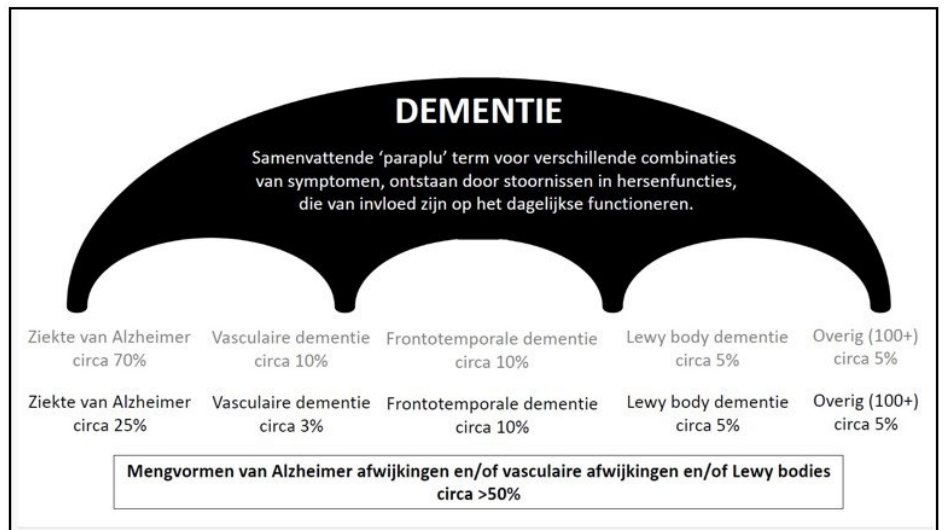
DEMENTIE

Samenvattende 'paraplu' term voor verschillende combinaties van symptomen, ontstaan door stoornissen in hersenfuncties, die van invloed zijn op het dagelijkse functioneren.

Ziekte van Alzheimer circa 70%

Vasculaire dementie circa 10%

Frontotemporale dementie circa 10%

Lewy body dementie circa 5%

Overig (100+) circa 5%

Ziekte van Alzheimer circa 25%

Vasculaire dementie circa 3%

Frontotemporale dementie circa 10%

Lewy body dementie circa 5%

Overig (100+) circa 5%

Mengvormen van Alzheimer afwijkingen en/of vasculaire afwijkingen en/of Lewy bodies circa >50%